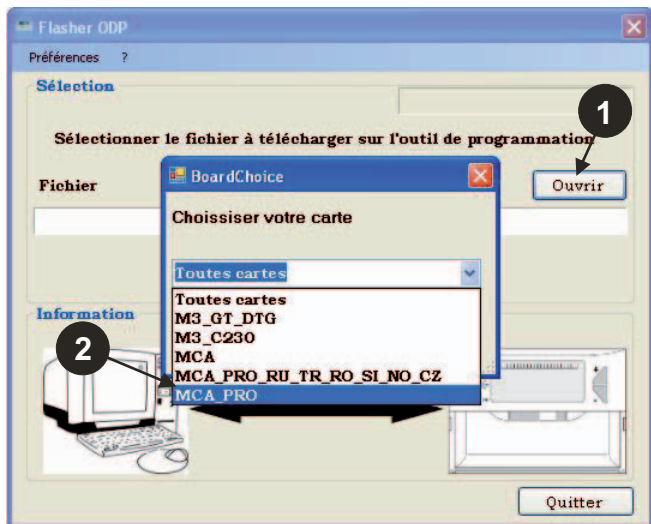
Flasher ODP

Préférences ?

Sélection

Sélectionner le fichier à télécharger sur l'outil de programmation

1

Fichier

Ouvrir

BoardChoice

Choissiser votre carte

Toutes cartes

Toutes cartes
M3_GT_DTG
M3_C230
MCA
MCA_PRO_RU_TR_RO_SI_NO_CZ
MCA_PRO

Information

2

Quitter